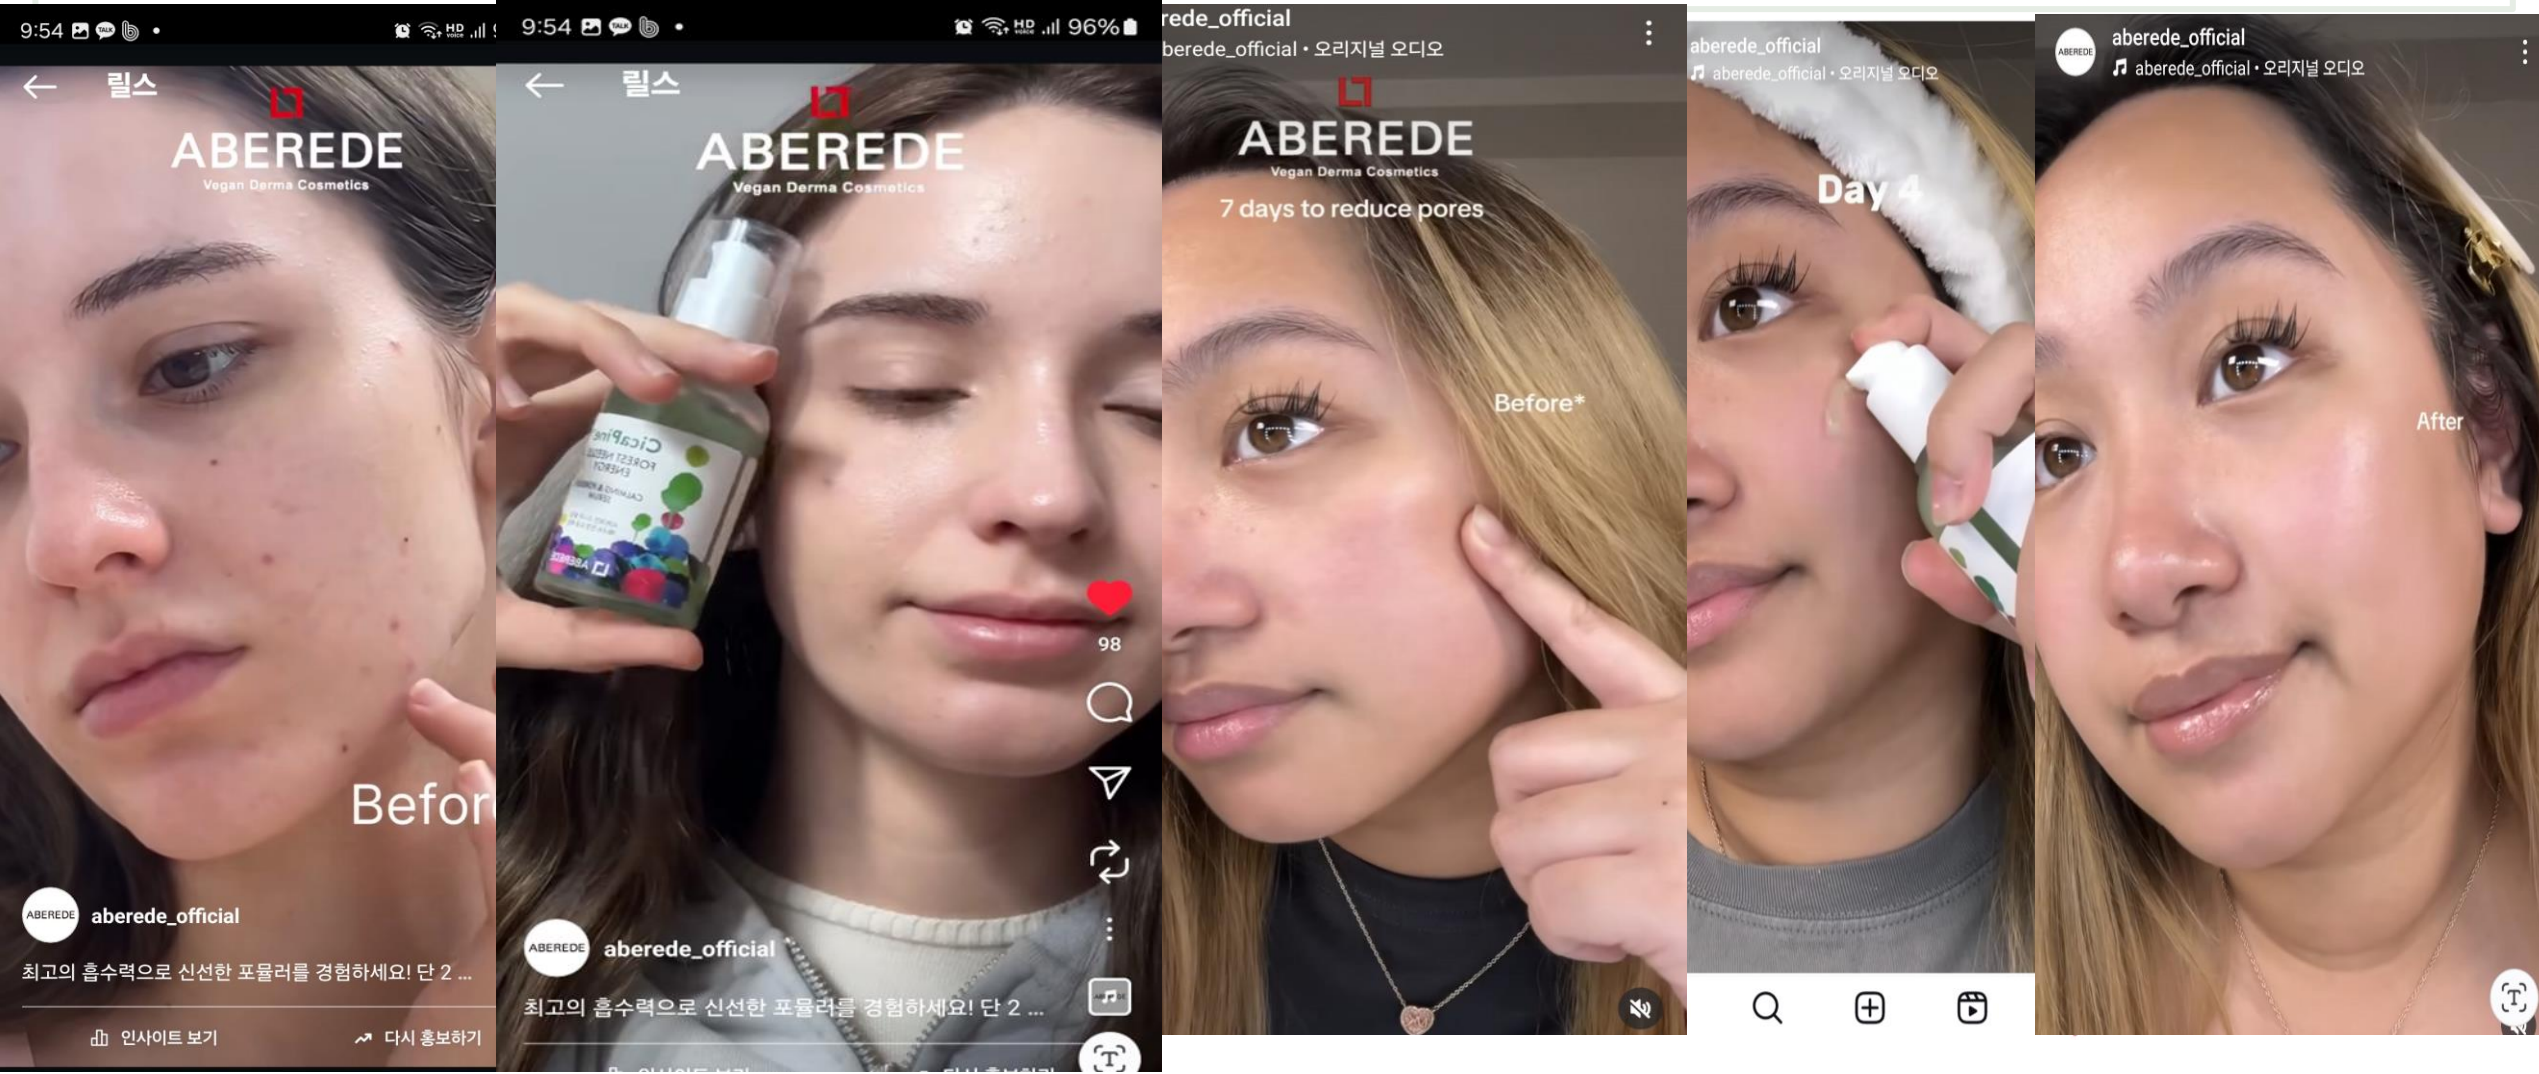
9:54

릴스

ABERDE
Vegan Derma Cosmetics

Befor

ABERDE aberede_official

최고의 흡수력으로 신선한 포뮬러를 경험하세요! 단 2 ...

인사이트 보기

다시 홍보하기

9:54

96%

릴스

ABERDE
Vegan Derma Cosmetics

CicaPine

98

ABERDE aberede_official

최고의 흡수력으로 신선한 포뮬러를 경험하세요! 단 2 ...

rede_official
berede_official • 오리지널 오디오

ABERDE
Vegan Derma Cosmetics

7 days to reduce pores

Before*

aberede_official
aberede_official • 오리지널 오디오

Day 4

ABERDE aberede_official
aberede_official • 오리지널 오디오

After